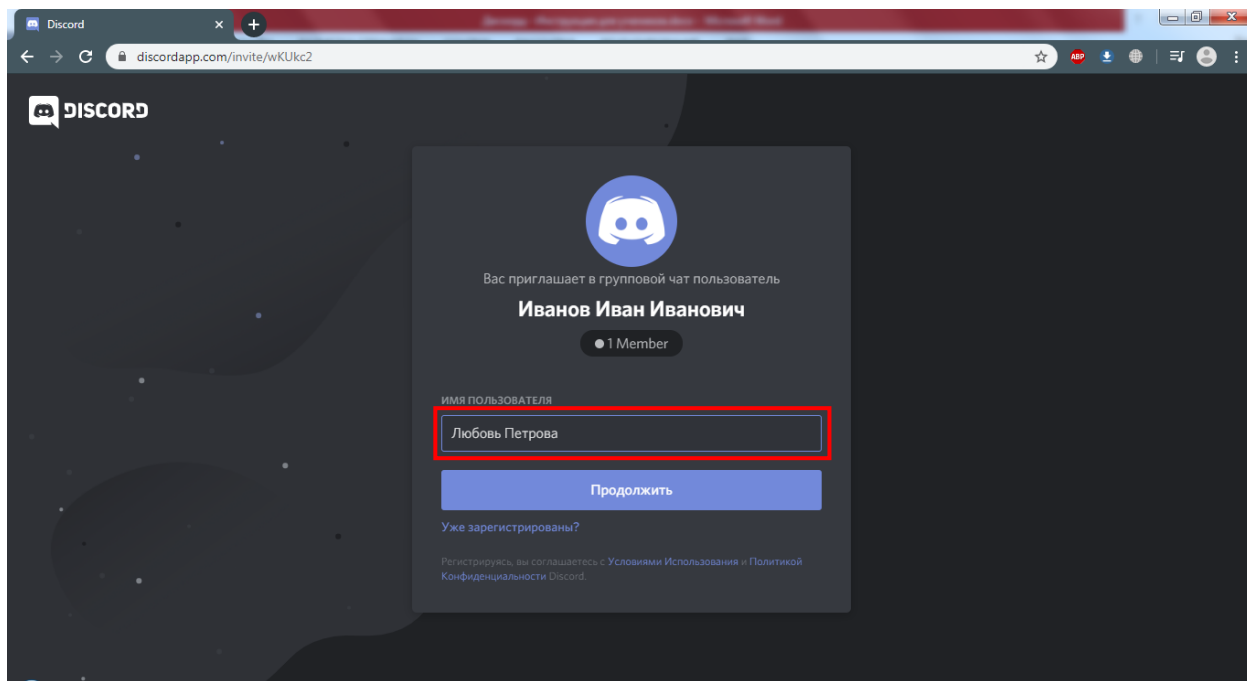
Discord
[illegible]
discordapp.com/invite/wKUkc2
ABP
DISCORD

Вас приглашает в групповой чат пользователь
Иванов Иван Иванович
1 Member

ИМЯ ПОЛЬЗОВАТЕЛЯ
Любовь Петрова

Продолжить

Уже зарегистрированы?

Регистрируясь, вы соглашаетесь с Условиями Использования и Политикой Конфиденциальности Discord.